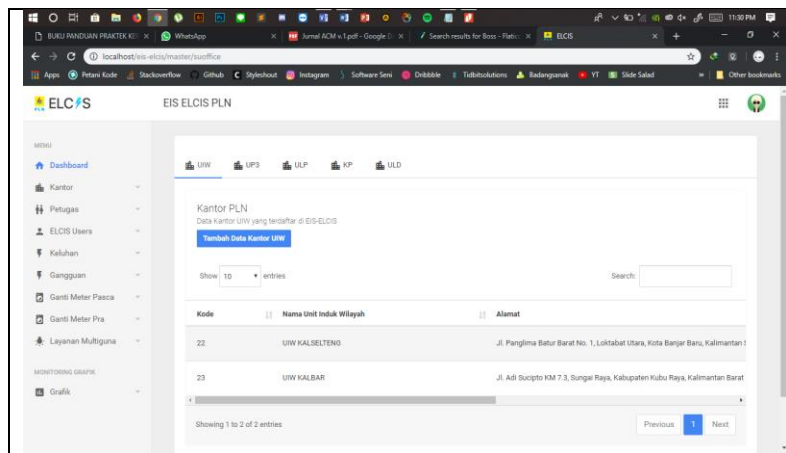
11:30 PM

BUKU PANDUAN PRAKTEK KE × WhatsApp × Jurnal ACM v.1.pdf - Google D × Search results for Boss - Flatic × ELCIS ×

localhost/eis-elcis/master/suoffice

Apps Petani Kode Stackoverflow Github Styleshout Instagram Software Seni Dribbble Tidbitsolutions Badangsanak YT Slide Salad Other bookmarks

ELCIS

EIS ELCIS PLN

MENU

Dashboard

Kantor

Petugas

ELCIS Users

Keluhan

Gangguan

Ganti Meter Pasca

Ganti Meter Pra

Layanan Multiguna

MONITORING GRAFIK

Grafik

UIW UP3 ULP KP ULD

Kantor PLN

Data Kantor UIW yang terdaftar di EIS-ELCIS

Tambah Data Kantor UIW

Show 10 entries

Search:

| Kode | Nama Unit Induk Wilayah | Alamat |
|---|---|---|
| 22 | UIW KALSELTENG | Jl. Panglima Batur Barat No. 1, Loktabat Utara, Kota Banjar Baru, Kalimantan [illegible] |
| 23 | UIW KALBAR | Jl. Adi Sucipto KM 7.3, Sungai Raya, Kabupaten Kubu Raya, Kalimantan Barat |

Showing 1 to 2 of 2 entries

Previous 1 Next